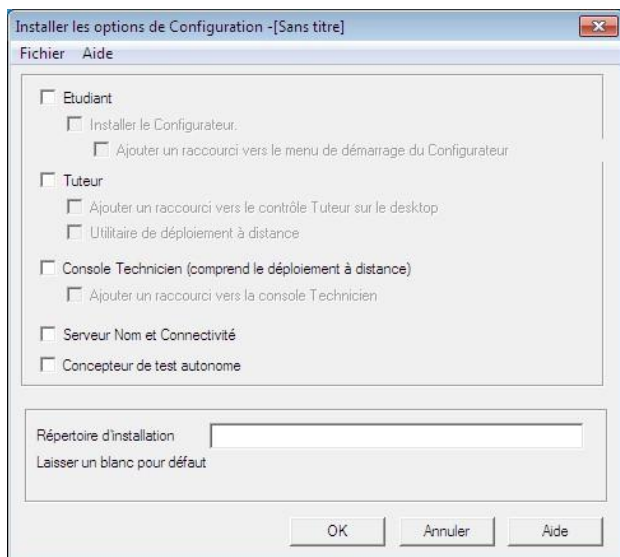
Installer les options de Configuration -[Sans titre]

Fichier Aide

Etudiant

Installer le Configurateur.

Ajouter un raccourci vers le menu de démarrage du Configurateur

Tuteur

Ajouter un raccourci vers le contrôle Tuteur sur le desktop

Utilitaire de déploiement à distance

Console Technicien (comprend le déploiement à distance)

Ajouter un raccourci vers la console Technicien

Serveur Nom et Connectivité

Concepteur de test autonome

Répertoire d'installation

Laisser un blanc pour défaut

OK Annuler Aide